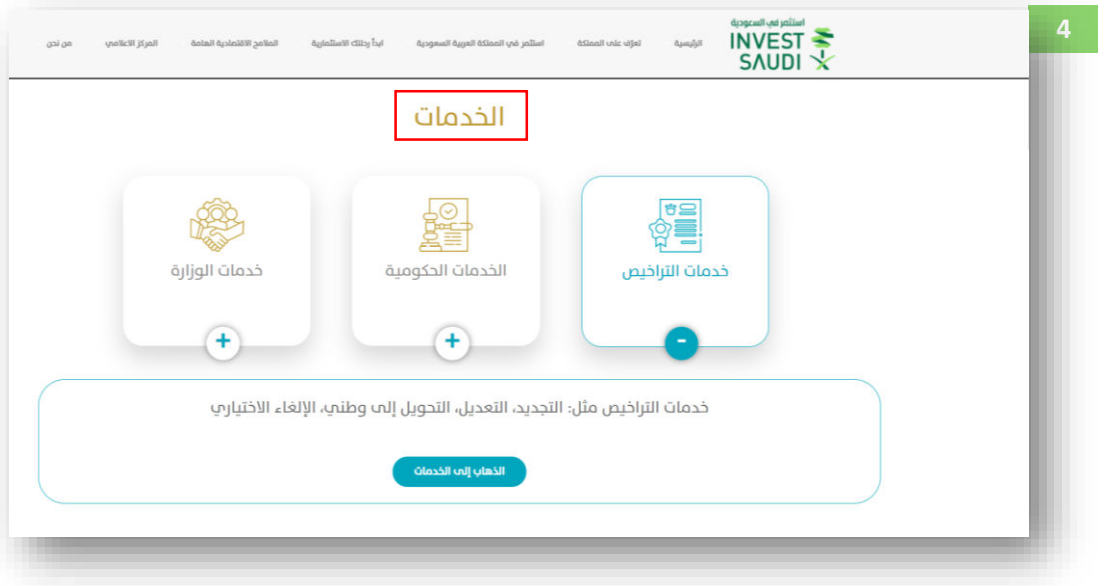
4

استثمر في السعودية
INVEST SAUDI

الرئيسية
تعرّف على المملكة
استثمر في المملكة العربية السعودية
ابدأ رحلتك الاستثمارية
الملامح الاقتصادية العامة
المركز الاعلامي
من نحن

الخدمات

خدمات التراخيص
-

الخدمات الحكومية
+

خدمات الوزارة
+

خدمات التراخيص مثل: التجديد، التعديل، التحويل إلى وطني، الإلغاء الاختياري

الذهاب إلى الخدمات